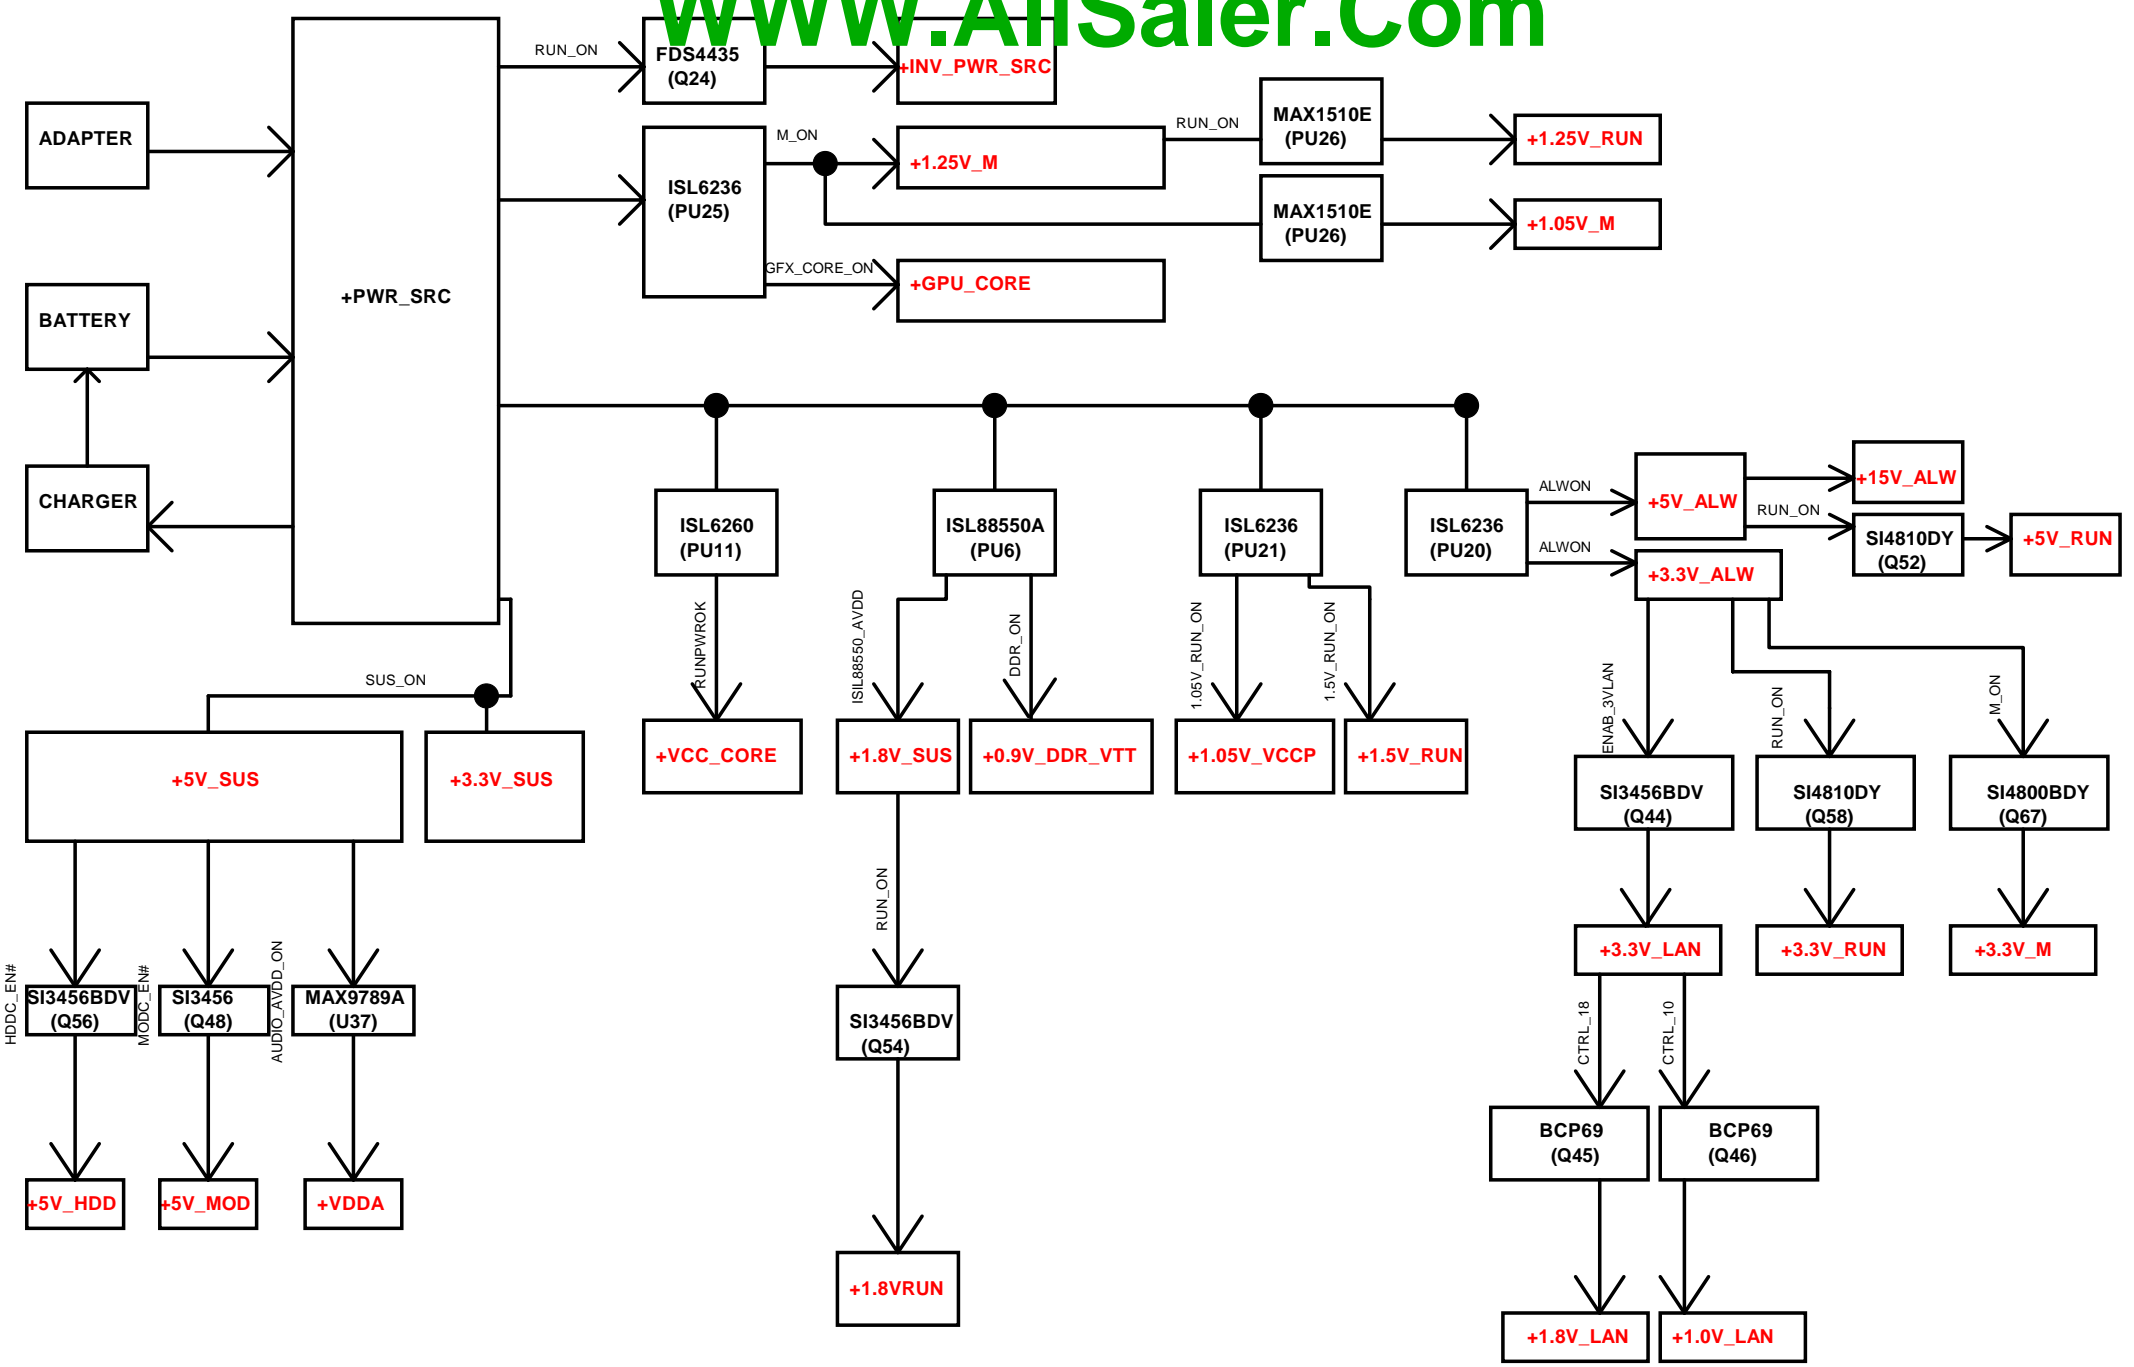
www.AllSaler.Com

ADAPTER

BATTERY

CHARGER

+PWR_SRC

RUN_ON

FDS4435 (Q24)

+INV_PWR_SRC

ISL6236 (PU25)

M_ON

+1.25V_M

RUN_ON

MAX1510E (PU26)

+1.25V_RUN

MAX1510E (PU26)

+1.05V_M

GFX_CORE_ON

+GPU_CORE

ISL6260 (PU11)

RUNPWROK

+VCC_CORE

ISL88550A (PU6)

ISL88550_AVDD

DDR_ON

+1.8V_SUS

+0.9V_DDR_VTT

RUN_ON

SI3456BDV (Q54)

+1.8VRUN

ISL6236 (PU21)

1.05V_RUN_ON

1.5V_RUN_ON

+1.05V_VCCP

+1.5V_RUN

ISL6236 (PU20)

ALWON

ALWON

+5V_ALW

+15V_ALW

RUN_ON

SI4810DY (Q52)

+5V_RUN

+3.3V_ALW

ENAB_3VLAN

RUN_ON

M_ON

SI3456BDV (Q44)

SI4810DY (Q58)

SI4800BDY (Q67)

+3.3V_LAN

+3.3V_RUN

+3.3V_M

CTRL_18

CTRL_10

BCP69 (Q45)

BCP69 (Q46)

+1.8V_LAN

+1.0V_LAN

SUS_ON

+5V_SUS

+3.3V_SUS

HDDC_EN#

SI3456BDV (Q56)

MODC_EN#

SI3456 (Q48)

AUDIO_AVDD_ON

MAX9789A (U37)

+5V_HDD

+5V_MOD

+VDDA